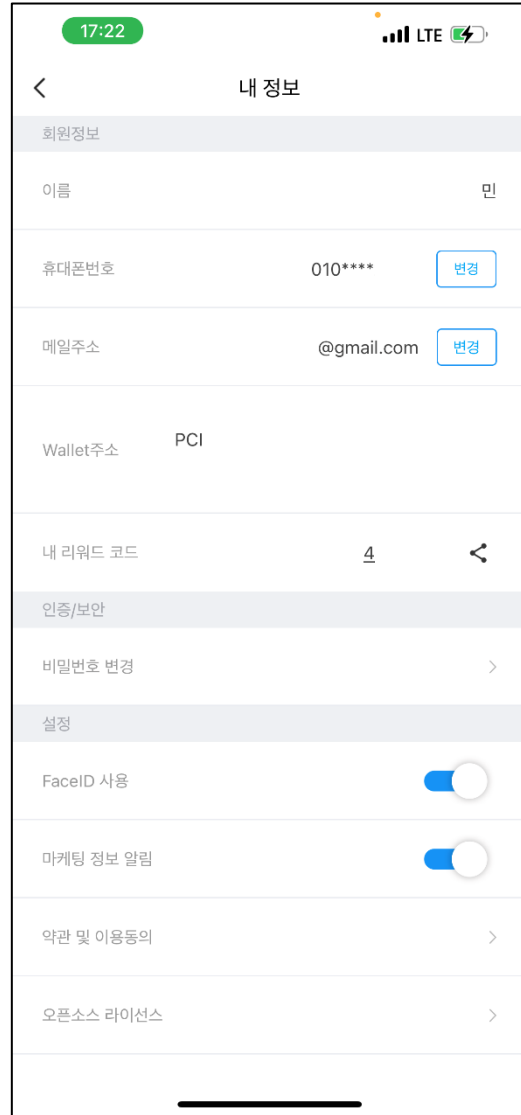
17:22

LTE

내 정보

회원정보

이름 민

휴대폰번호 010**** 변경

메일주소 @gmail.com 변경

Wallet주소 PCI

내 리워드 코드 4

인증/보안

비밀번호 변경

설정

FaceID 사용

마케팅 정보 알림

약관 및 이용동의

오픈소스 라이선스